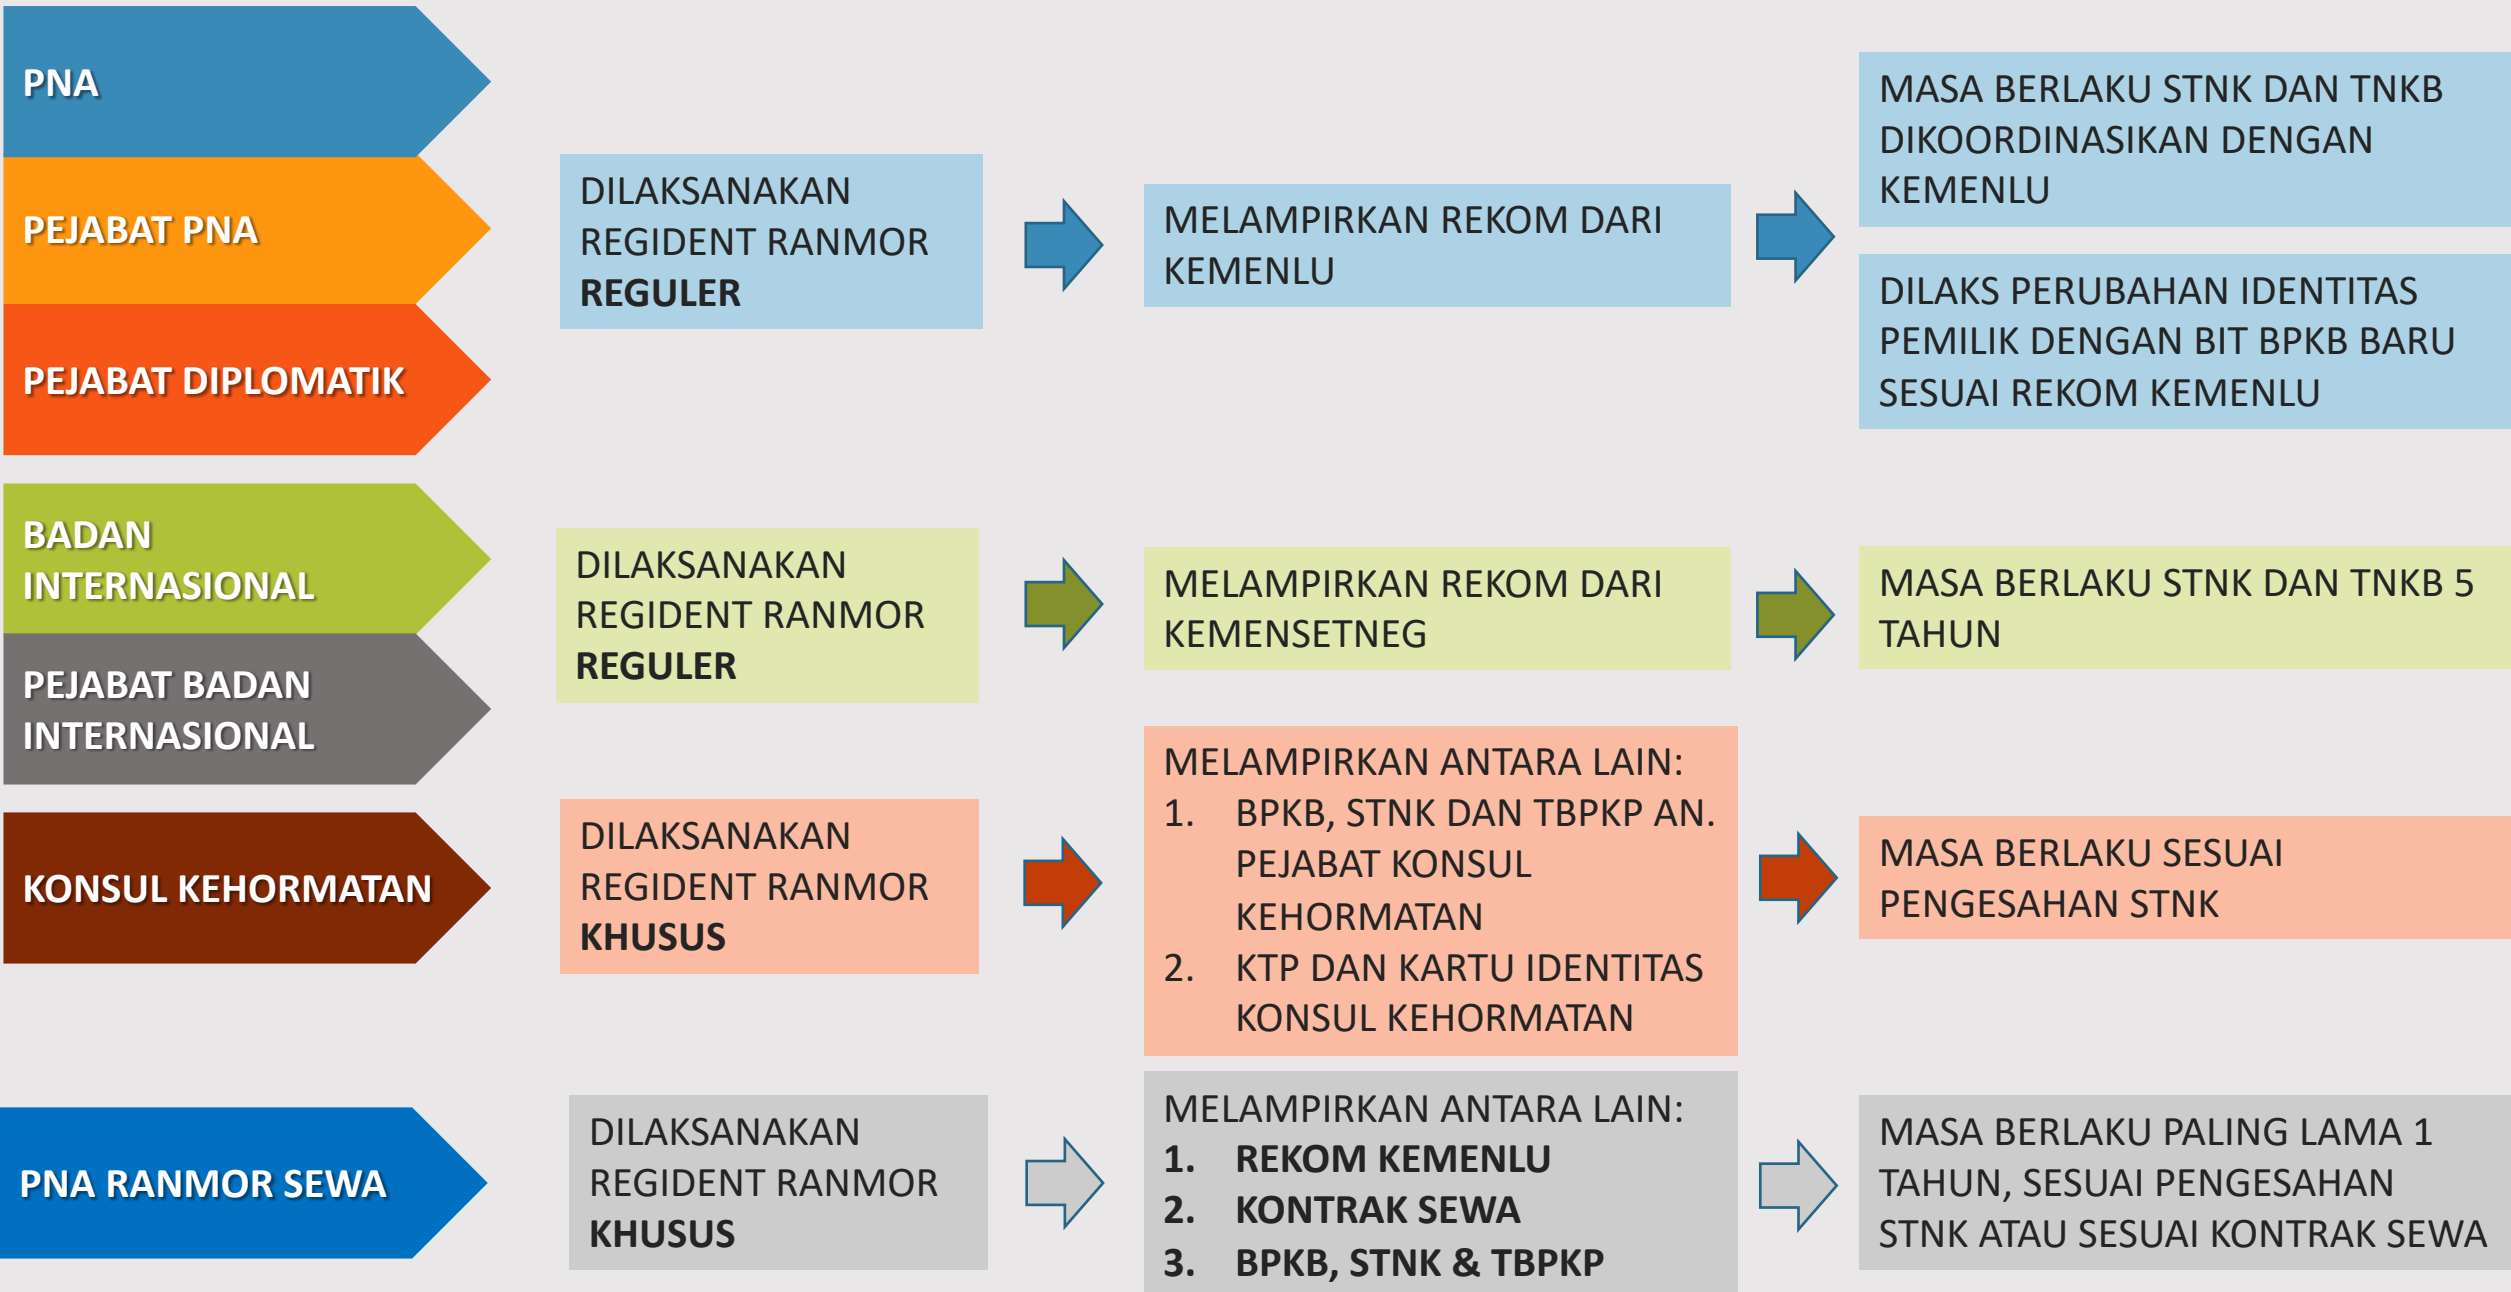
PNA

PEJABAT PNA

PEJABAT DIPLOMATIK

DILAKSANAKAN REGIDENT RANMOR **REGULER**

MELAMPIRKAN REKOM DARI KEMENLU

MASA BERLAKU STNK DAN TNKB DIKOORDINASIKAN DENGAN KEMENLU

DILAKS PERUBAHAN IDENTITAS PEMILIK DENGAN BIT BPKB BARU SESUAI REKOM KEMENLU

BADAN INTERNASIONAL

PEJABAT BADAN INTERNASIONAL

DILAKSANAKAN REGIDENT RANMOR **REGULER**

MELAMPIRKAN REKOM DARI KEMENSETNEG

MASA BERLAKU STNK DAN TNKB 5 TAHUN

KONSUL KEHORMATAN

DILAKSANAKAN REGIDENT RANMOR **KHUSUS**

MELAMPIRKAN ANTARA LAIN:
1. BPKB, STNK DAN TBPKP AN. PEJABAT KONSUL KEHORMATAN
2. KTP DAN KARTU IDENTITAS KONSUL KEHORMATAN

MASA BERLAKU SESUAI PENGESAHAN STNK

PNA RANMOR SEWA

DILAKSANAKAN REGIDENT RANMOR **KHUSUS**

MELAMPIRKAN ANTARA LAIN:
1. **REKOM KEMENLU**
2. **KONTRAK SEWA**
3. **BPKB, STNK & TBPKP**

MASA BERLAKU PALING LAMA 1 TAHUN, SESUAI PENGESAHAN STNK ATAU SESUAI KONTRAK SEWA